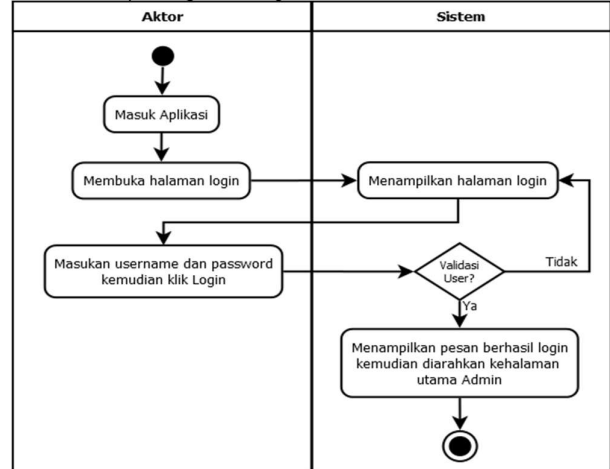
| Aktor | Sistem |
|---|---|

Masuk Aplikasi

Membuka halaman login

Menampilkan halaman login

Masukan username dan password kemudian klik Login

Validasi User?

Tidak

Ya

Menampilkan pesan berhasil login kemudian diarahkan kehalaman utama Admin